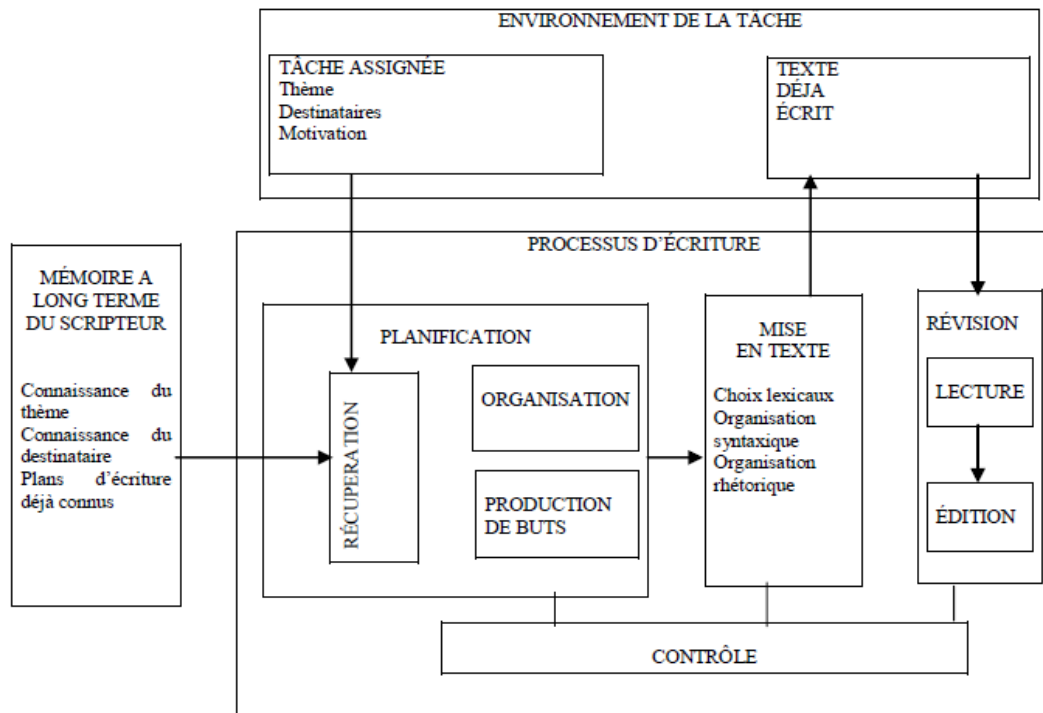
ENVIRONNEMENT DE LA TÂCHE

TÂCHE ASSIGNÉE
Thème
Destinataires
Motivation

TEXTE
DÉJA
ÉCRIT

PROCESSUS D'ÉCRITURE

MÉMOIRE A LONG TERME DU SCRIPTEUR

Connaissance du thème
Connaissance du destinataire
Plans d'écriture déjà connus

PLANIFICATION

RÉCUPERATION

ORGANISATION

PRODUCTION DE BUTS

MISE EN TEXTE

Choix lexicaux
Organisation syntaxique
Organisation rhétorique

RÉVISION

LECTURE

ÉDITION

CONTRÔLE